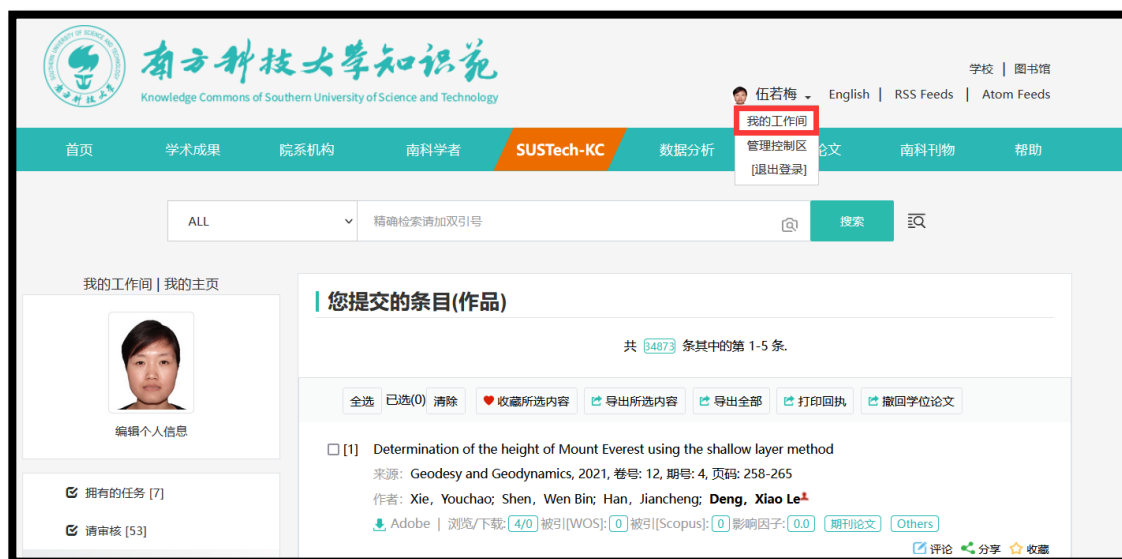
南方科技大学知识苑
Knowledge Commons of Southern University of Science and Technology

学校 | 图书馆

伍若梅 English | RSS Feeds | Atom Feeds

我的工作间
管理控制区
[退出登录]

首页 学术成果 院系机构 南科学者 SUSTech-KC 数据分析 论文 南科刊物 帮助

ALL 精确检索请加双引号 搜索

我的工作间 | 我的主页

编辑个人信息

拥有的任务 [7]

请审核 [53]

您提交的条目(作品)

共 34873 条其中的第 1-5 条.

全选 已选(0) 清除 收藏所选内容 导出所选内容 导出全部 打印回执 撤回学位论文

[1] Determination of the height of Mount Everest using the shallow layer method
来源: Geodesy and Geodynamics, 2021, 卷号: 12, 期号: 4, 页码: 258-265
作者: Xie, Youchao; Shen, Wen Bin; Han, Jiancheng; Deng, Xiao Le
Adobe | 浏览/下载: 4/0 被引[WOS]: 0 被引[Scopus]: 0 影响因子: 0.0 期刊论文 Others
评论 分享 收藏